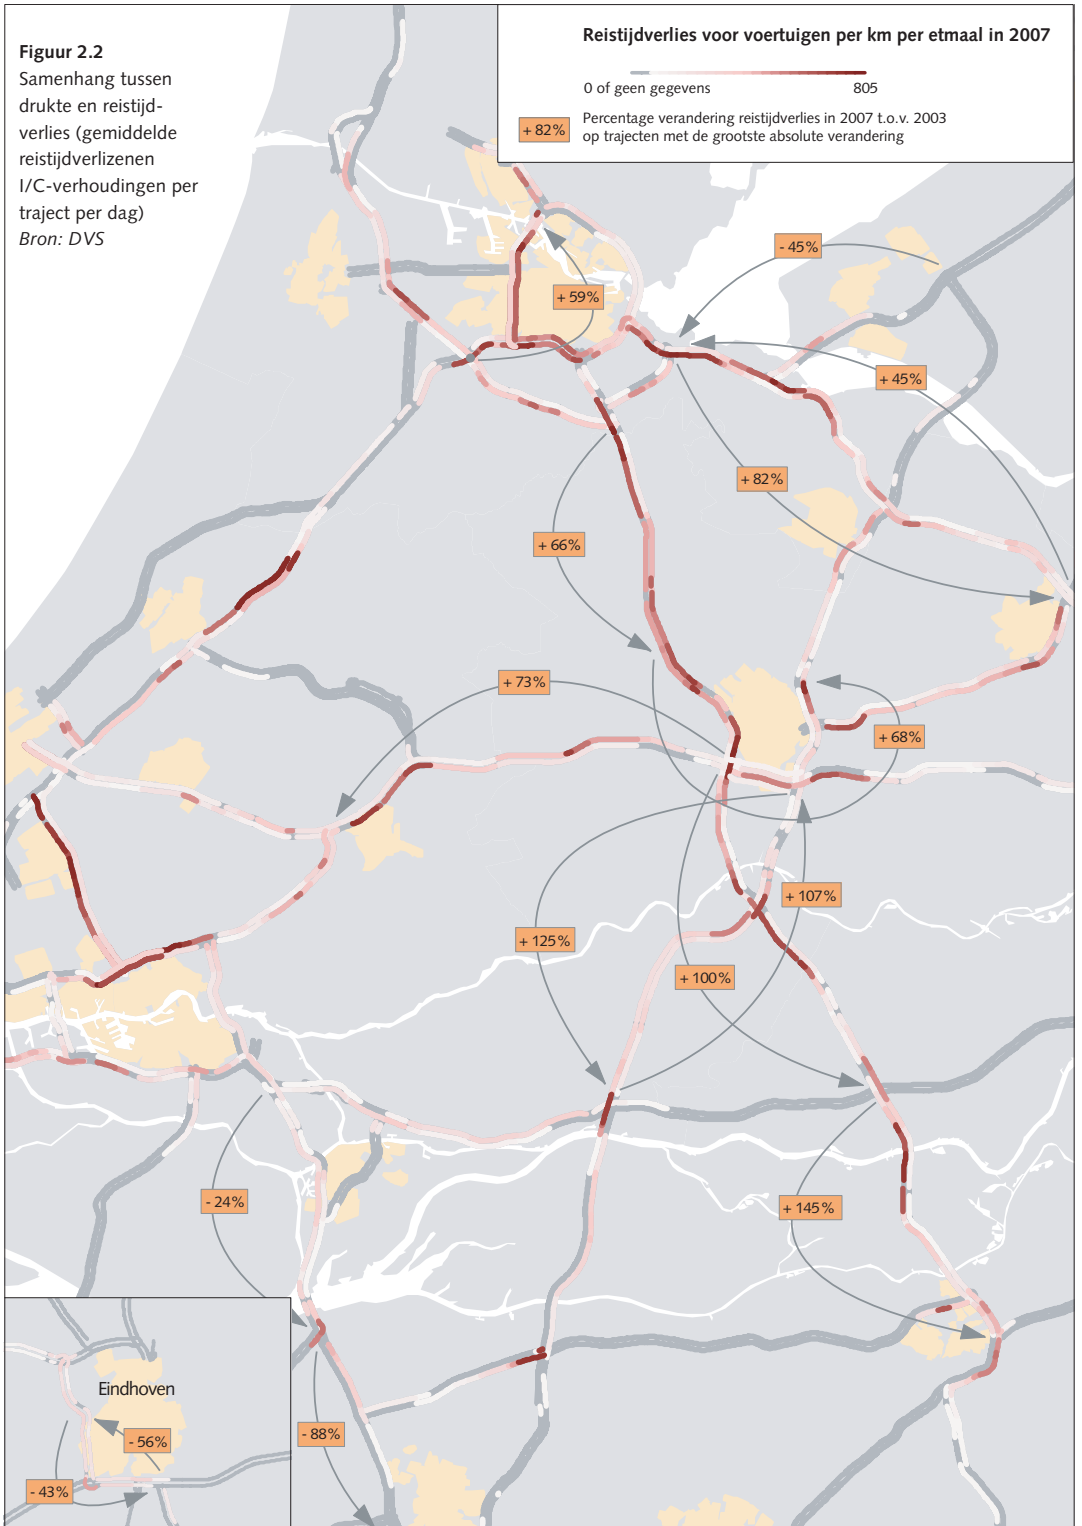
Figuur 2.2
Samenhang tussen drukte en reistijdverlies (gemiddelde reistijdverlizenen I/C-verhoudingen per traject per dag)
Bron: DVS

Reistijdverlies voor voertuigen per km per etmaal in 2007

0 of geen gegevens

805

+ 82%

Percentage verandering reistijdverlies in 2007 t.o.v. 2003 op trajecten met de grootste absolute verandering

- 45%

+ 59%

+ 45%

+ 82%

+ 66%

+ 73%

+ 68%

+ 107%

+ 125%

+ 100%

- 24%

+ 145%

Eindhoven

- 56%

- 43%

- 88%